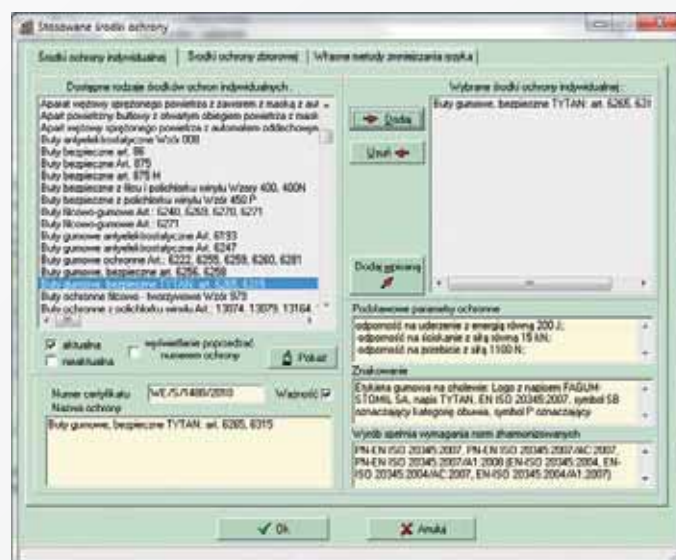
Stosowane środki ochrony

Środki ochrony indywidualnej | Środki ochrony zbiorowej | Własne metody zmniejszania ryzyka

Dostępne rodzaje środków ochron indywidualnych

Aparat wężowy sprężonego powietrza z zaworem z maską z aut
Aparat powietrzny butlowy z obwodem obiegiem powietrza z mask
Aparat wężowy sprężonego powietrza z automatem oddechowym
Buty antyelektrostatyczne Wzór 008
Buty bezpieczne art. 86
Buty bezpieczne Art. 875
Buty bezpieczne Art. 875 H
Buty bezpieczne z filcu i polichlorku winylu Wzory 400, 400N
Buty bezpieczne z polichlorku winylu Wzór 450 P
Buty filcowo-gumowe Art.: 5240, 5263, 5270, 5271
Buty filcowo-gumowe Art.: 5271
Buty gumowe antyelektrostatyczne Art. 6193
Buty gumowe antyelektrostatyczne Art. 6247
Buty gumowe ochronne Art.: 6222, 6255, 6259, 6260, 6281
Buty gumowe, bezpieczne art. 6256, 6268
Buty gumowe, bezpieczne TYTAN: art. 6265, 6315
Buty ochronne filcowo - tworzywowe Wzór 973
Buty ochronne z polichlorku winylu Art.: 13074, 13079, 13164

aktualna
nieaktualna
wyświetlanie poprzedzić numerem ochrony
Pokaż

Numer certyfikatu WE/5/1480/2010 Ważność
Nazwa ochrony
Buty gumowe, bezpieczne TYTAN: art. 6265, 6315

Wybrane środki ochrony indywidualnej
Buty gumowe, bezpieczne TYTAN: art. 6265, 631

Dodaj
Usuń
Dodaj wpisaną

Podstawowe parametry ochronne
odporność na uderzenie z energią równą 200 J;
odporność na ściskanie z siłą równą 15 kN;
odporność na przebicie z siłą 1100 N;

Znakowanie
Etykieta gumowa na cholewie: Logo z napisem FAGUM-STOMIL SA, napis TYTAN, EN ISO 20345:2007, symbol SB oznaczający kategorię obuwia, symbol P oznaczający

Wyrób spełnia wymagania norm zharmonizowanych
PN-EN ISO 20345:2007, PN-EN ISO 20345:2007/AC:2007, PN-EN ISO 20345:2007/A1:2008 (EN ISO 20345:2004, EN-ISO 20345:2004/AC:2007, EN ISO 20345:2004/A1:2007)

Ok
Anuluj